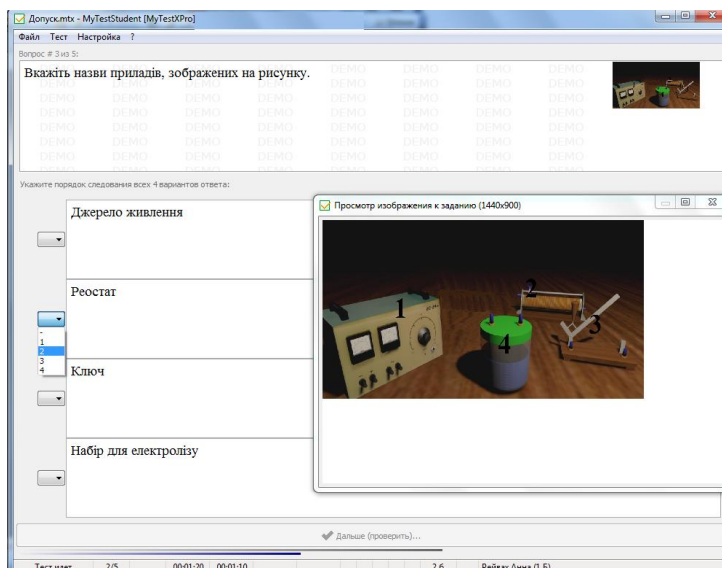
Допуск.mtx - MyTestStudent [MyTestXPro]

Файл Тест Настройка ?

Вопрос # 3 из 5:

Вкажіть назви приладів, зображених на рисунку.

DEMO DEMO DEMO DEMO DEMO DEMO DEMO DEMO

Укажите порядок следования всех 4 вариантов ответа:

Джерело живлення

Реостат

-
1
2
3
4

Ключ

Набір для електролізу

Просмотр изображения к заданию (1440x900)

1
2
3
4

Дальше (проверить)...

Тест идет 2/5 00:01:20 00:01:10 2.6 Рейзак Анна (1 Б)